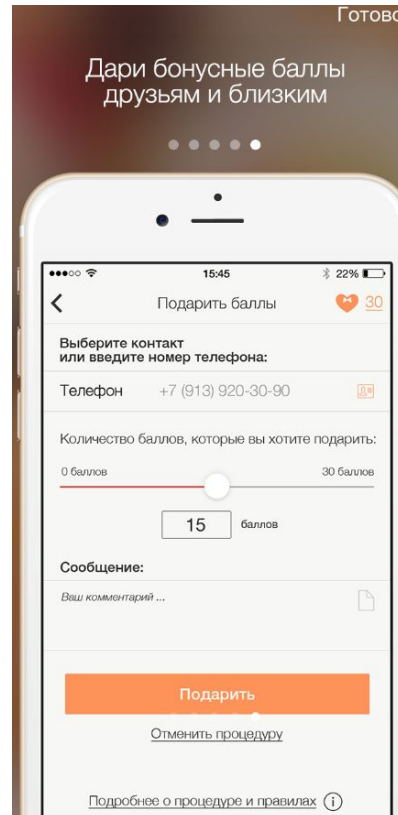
Готово

Дари бонусные баллы друзьям и близким

15:45

22%

Подарить баллы

30

Выберите контакт или введите номер телефона:

Телефон +7 (913) 920-30-90

Количество баллов, которые вы хотите подарить:

0 баллов

30 баллов

15 баллов

Сообщение:

Ваш комментарий ...

Подарить

Отменить процедуру

Подробнее о процедуре и правилах